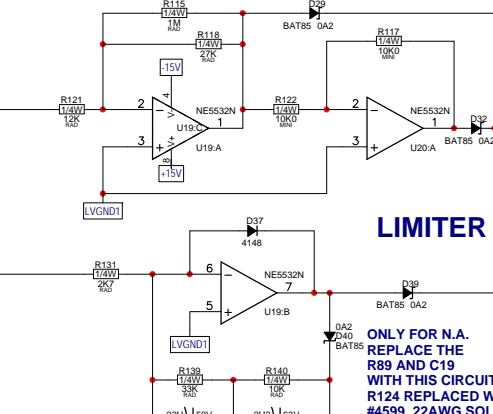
R115
1/4W
1M
RAD

D29
BAT85 0A2

R118
1/4W
27K
RAD

R117
1/4W
10K0
MINI

-15V

R121
1/4W
12K
RAD

2
–
4
V–
U19:C
V+
8
+
3

NE5532N
1

R122
1/4W
10K0
MINI

2
–
+
3

NE5532N
1

U20:A

D32
BAT85 0A2

U19:A

+15V

LVGND1

LIMITER

D37
4148

R131
1/4W
2K7

6
–
5
+

NE5532N
7

U19:B

D39
BAT85 0A2

0A2
D40
BAT85

LVGND1

ONLY FOR N.A.
REPLACE THE
R89 AND C19
WITH THIS CIRCUIT
R124 REPLACED W
#4599, 22AWG SOL

R139
1/4W
33K
RAD

R140
1/4W
33K
RAD